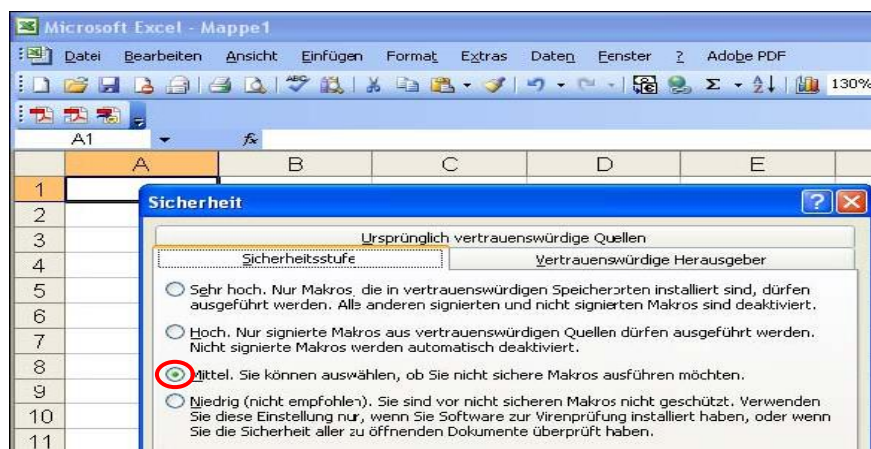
Microsoft Excel - Mappe1

Datei Bearbeiten Ansicht Einfügen Format Extras Daten Fenster ? Adobe PDF

130%

A1

$f_x$

| | A | B | C | D | E |
|---|---|---|---|---|---|
| 1 | | | | | |
| 2 | | | | | |
| 3 | | | | | |
| 4 | | | | | |
| 5 | | | | | |
| 6 | | | | | |
| 7 | | | | | |
| 8 | | | | | |
| 9 | | | | | |
| 10 | | | | | |
| 11 | | | | | |

Sicherheit

Ursprünglich vertrauenswürdige Quellen

Sicherheitsstufe

Vertrauenswürdige Herausgeber

Sehr hoch. Nur Makros, die in vertrauenswürdigen Speicherorten installiert sind, dürfen ausgeführt werden. Alle anderen signierten und nicht signierten Makros sind deaktiviert.

Hoch. Nur signierte Makros aus vertrauenswürdigen Quellen dürfen ausgeführt werden. Nicht signierte Makros werden automatisch deaktiviert.

Mittel. Sie können auswählen, ob Sie nicht sichere Makros ausführen möchten.

Niedrig (nicht empfohlen). Sie sind vor nicht sicheren Makros nicht geschützt. Verwenden Sie diese Einstellung nur, wenn Sie Software zur Virenprüfung installiert haben, oder wenn Sie die Sicherheit aller zu öffnenden Dokumente überprüft haben.